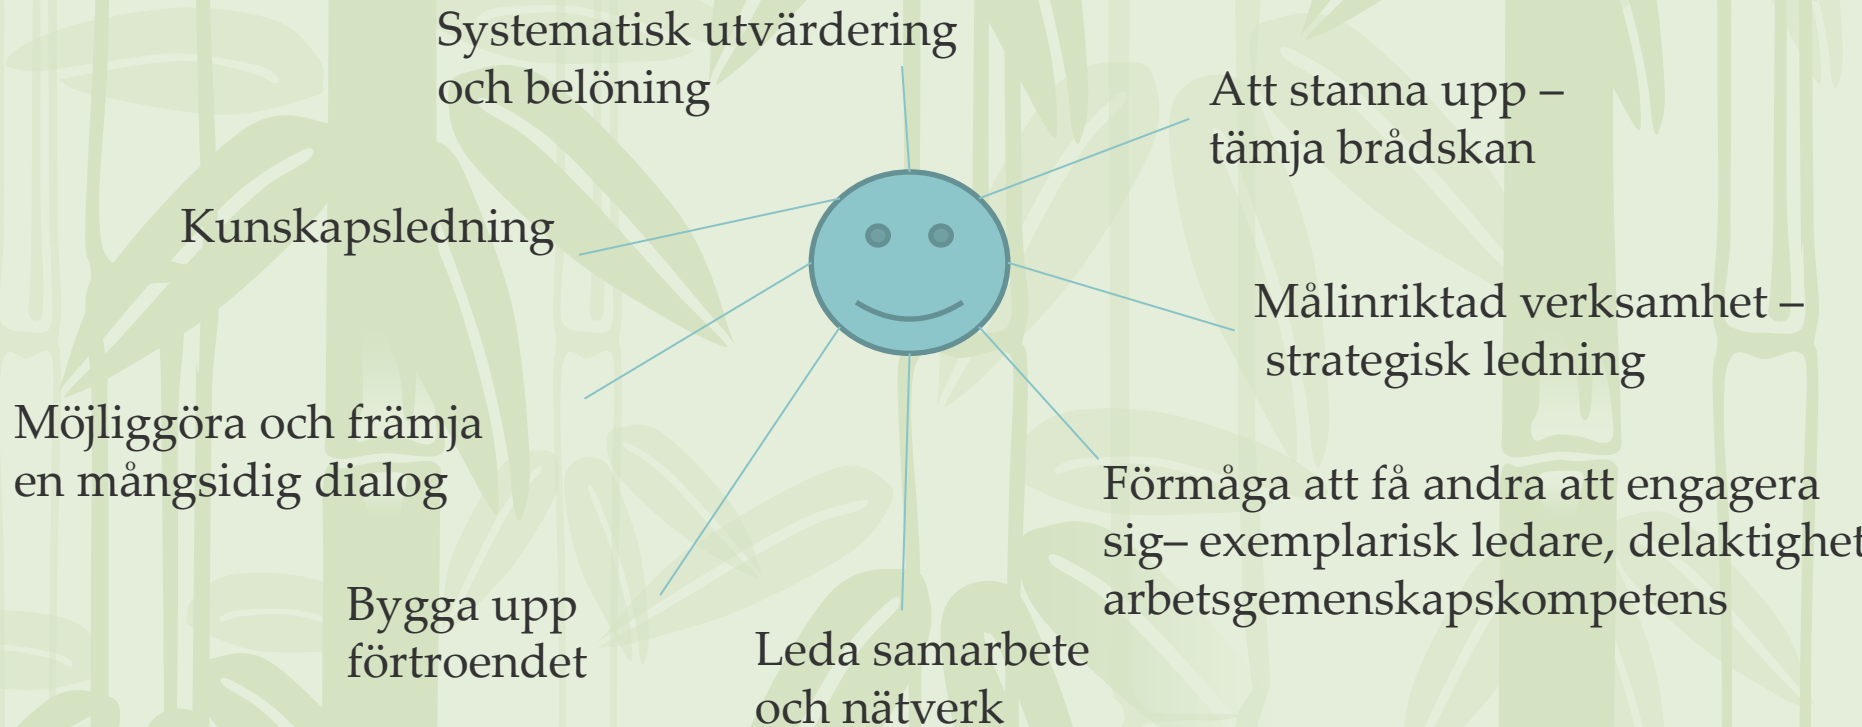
Systematisk utvärdering och belöning

Att stanna upp – tämja brådskan

Kunskapsledning

Målinriktad verksamhet – strategisk ledning

Möjliggöra och främja en mångsidig dialog

Förmåga att få andra att engagera sig– exemplarisk ledare, delaktighet arbetsgemenskapskompetens

Bygga upp förtroendet

Leda samarbete och nätverk